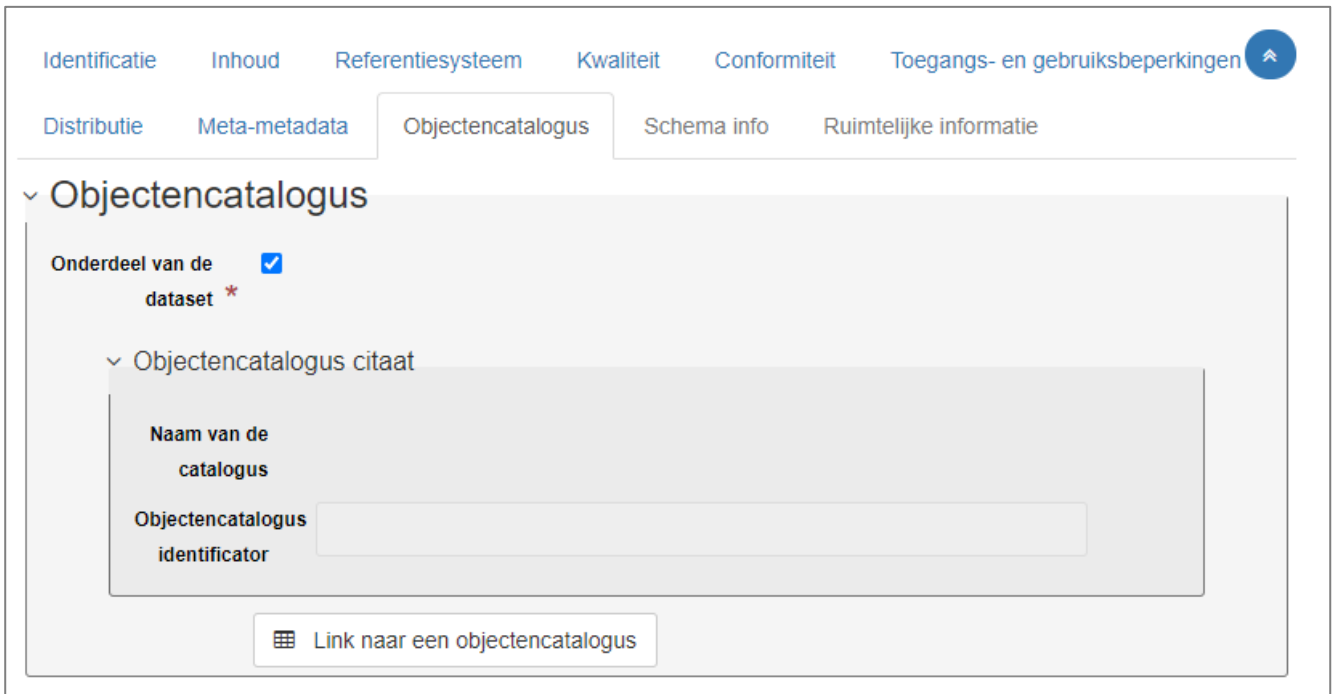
Identificatie Inhoud Referentiesysteem Kwaliteit Conformiteit Toegangs- en gebruiksbeperkingen

Distributie Meta-metadata Objectencatalogus Schema info Ruimtelijke informatie

Objectencatalogus

Onderdeel van de dataset *

Objectencatalogus citaat

Naam van de catalogus

Objectencatalogus identificator

Link naar een objectencatalogus